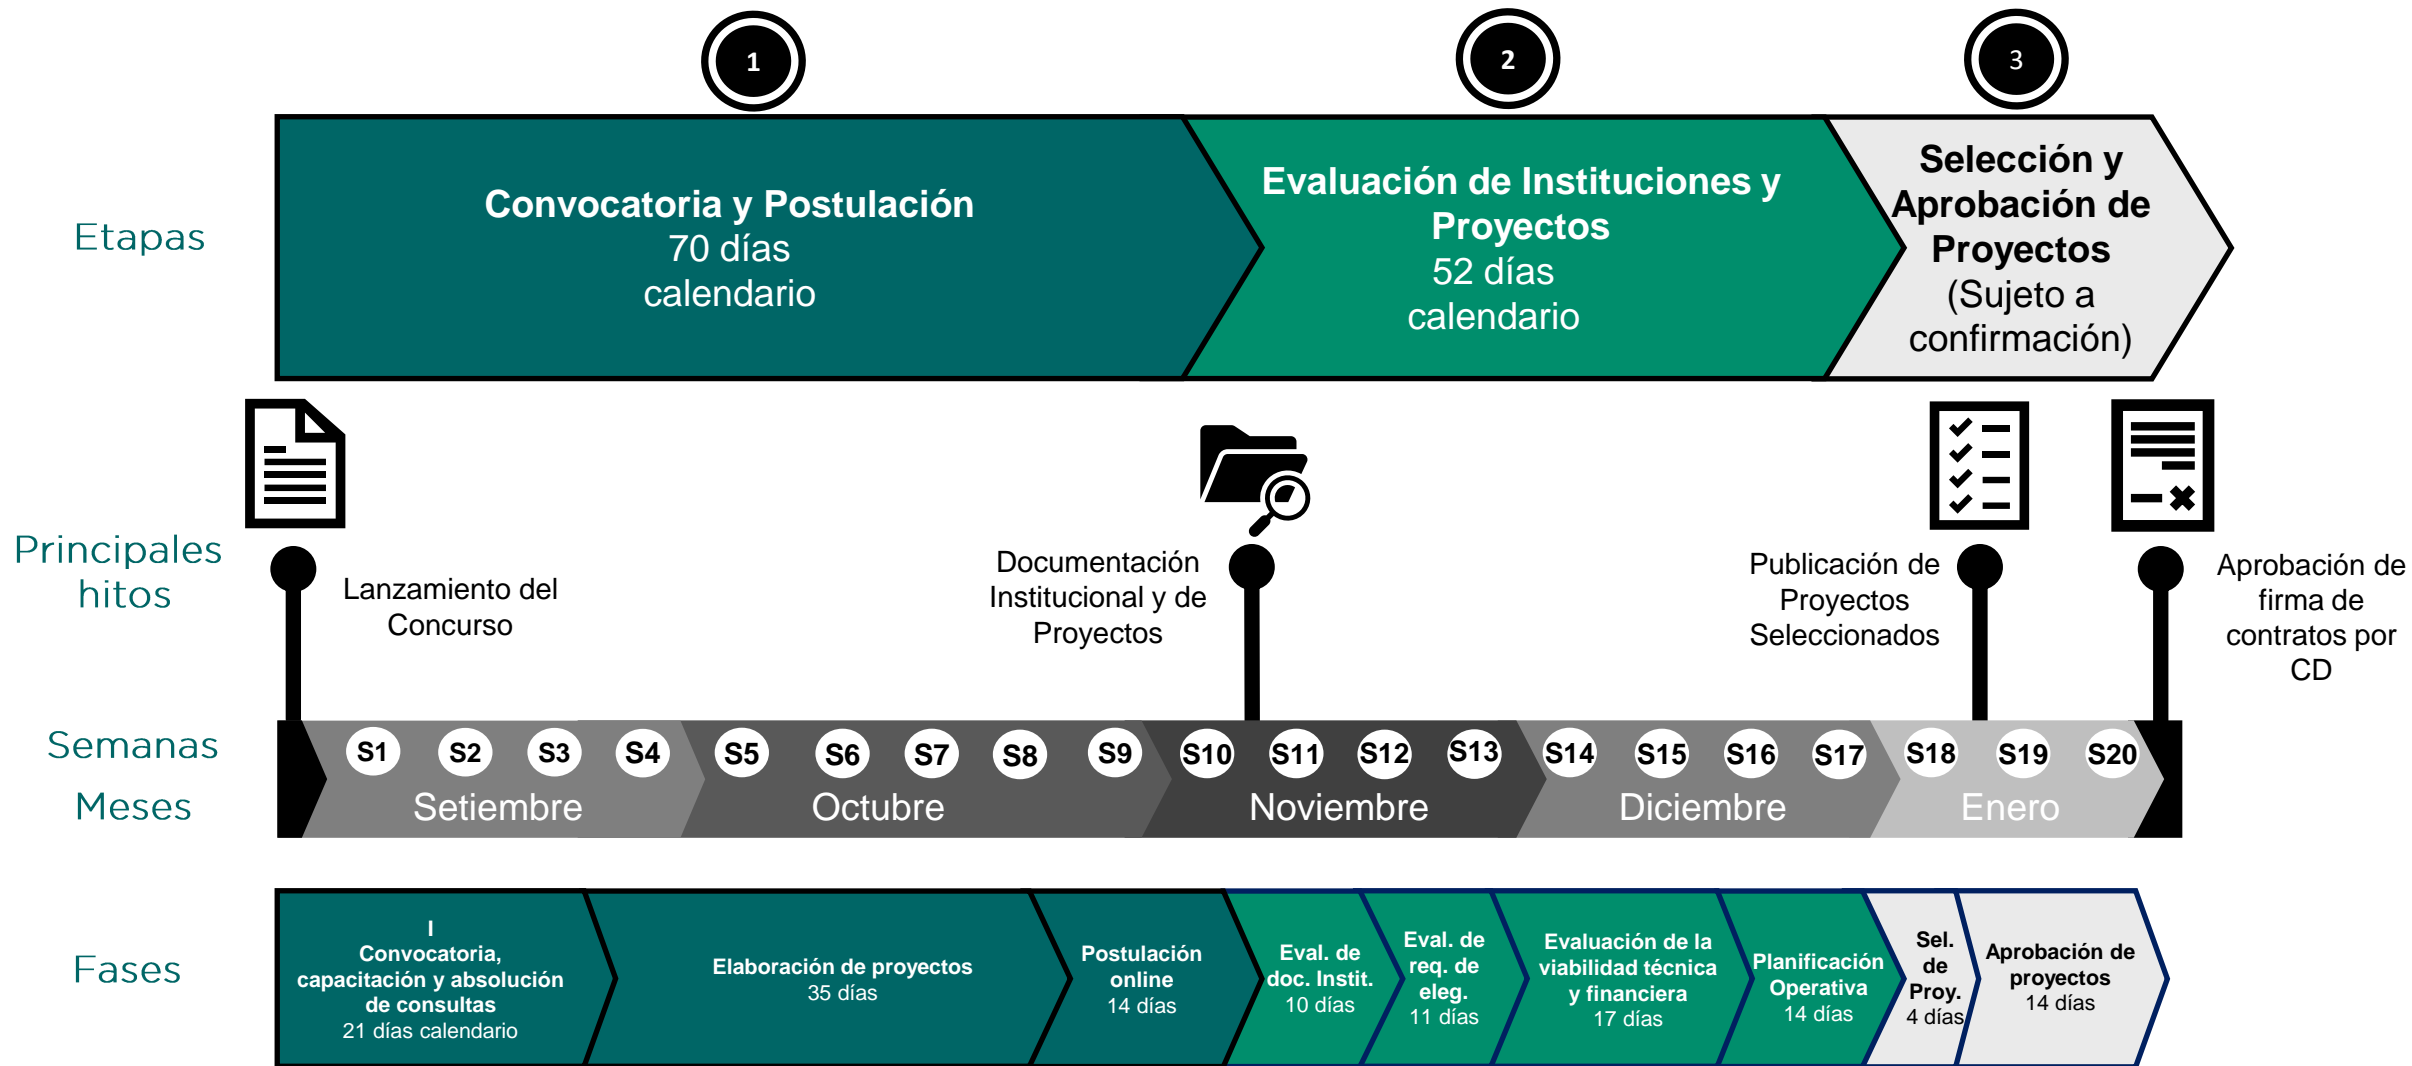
1

2

3

Etapas

Convocatoria y Postulación
70 días
calendario

Evaluación de Instituciones y Proyectos
52 días
calendario

Selección y Aprobación de Proyectos
(Sujeto a confirmación)

Principales hitos

Lanzamiento del Concurso

Documentación Institucional y de Proyectos

Publicación de Proyectos Seleccionados

Aprobación de firma de contratos por CD

Semanas

Meses

S1 S2 S3 S4 S5 S6 S7 S8 S9 S10 S11 S12 S13 S14 S15 S16 S17 S18 S19 S20

Setiembre Octubre Noviembre Diciembre Enero

Fases

I
Convocatoria, capacitación y absolución de consultas
21 días calendario

Elaboración de proyectos
35 días

Postulación online
14 días

Eval. de doc. Instit.
10 días

Eval. de req. de eleg.
11 días

Evaluación de la viabilidad técnica y financiera
17 días

Planificación Operativa
14 días

Sel. de Proy.
4 días

Aprobación de proyectos
14 días